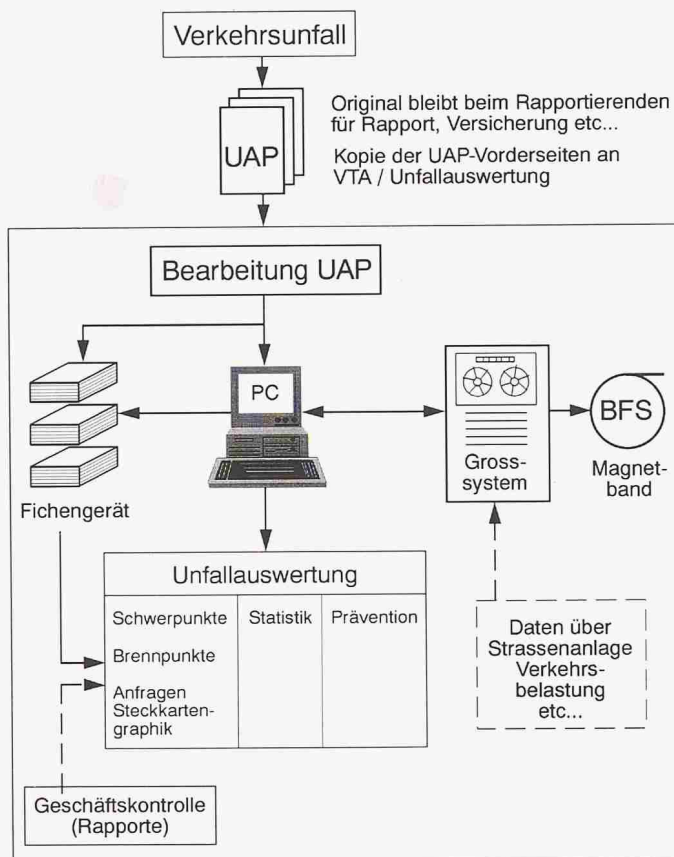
Verkehrsunfall

UAP

Original bleibt beim Rapportierenden für Rapport, Versicherung etc...

Kopie der UAP-Vorderseiten an VTA / Unfallauswertung

Bearbeitung UAP

PC

Fichengerät

Gross-system

BFS

Magnet-band

Unfallauswertung

| Schwerpunkte Brennpunkte Anfragen Steckkarten-graphik | Statistik | Prävention |
|---|---|---|

Daten über Strassenanlage Verkehrs-belastung etc...

Geschäftskontrolle (Rapporte)